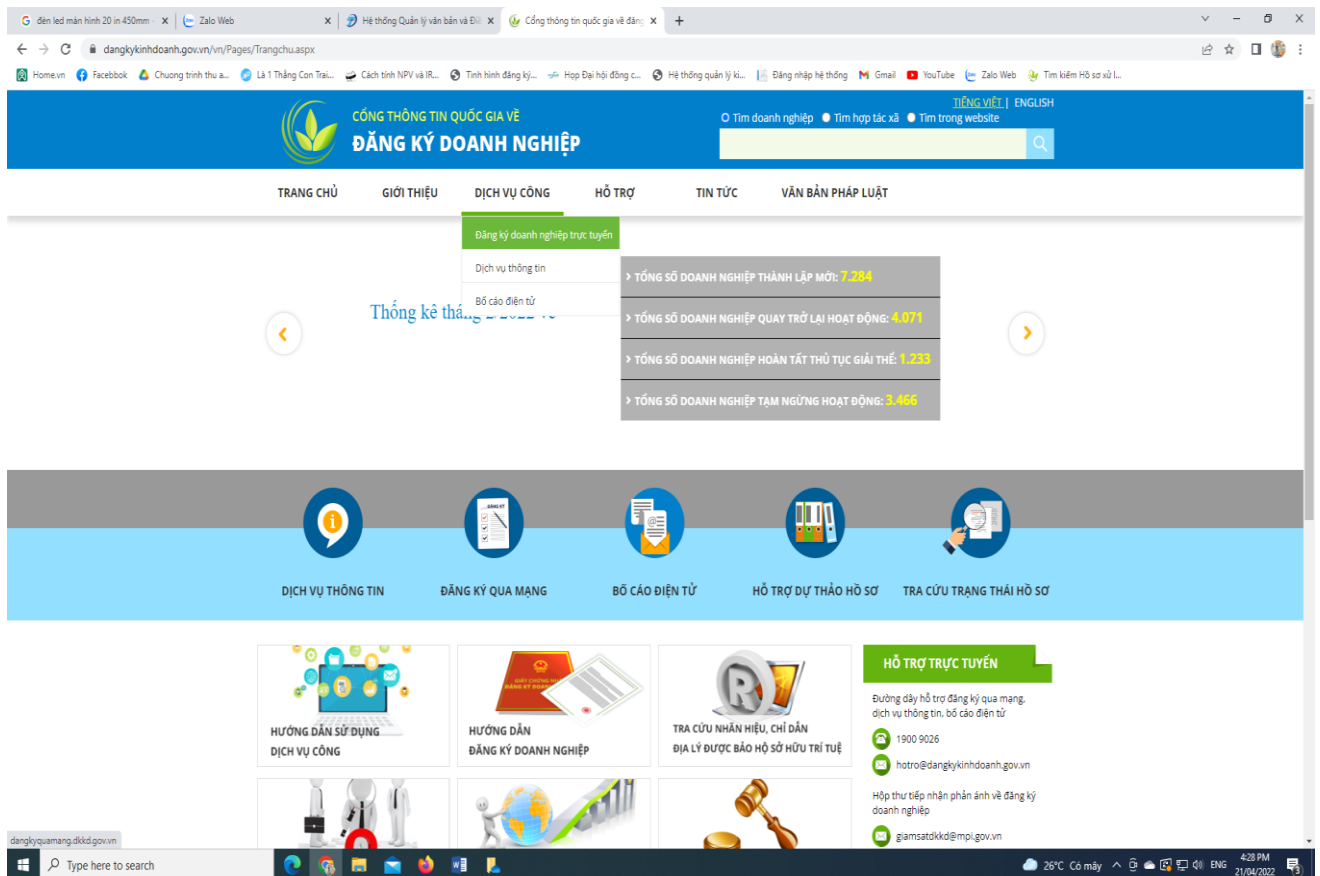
G đèn led màn hình 20 in 450mm × | Zalo Web × | Hệ thống Quản lý văn bản và Điề × | Cổng thông tin quốc gia về đăng × | +

dangkykinhdoanh.gov.vn/vn/Pages/Trangchu.aspx

Home.vn | Facebook | Chuong trinh thu a... | Là 1 Thằng Con Trai... | Cách tính NPV và IR... | Tình hình đăng ký... | Họp Đại hội đồng c... | Hệ thống quản lý ki... | Đăng nhập hệ thống | Gmail | YouTube | Zalo Web | Tìm kiếm Hồ sơ xử l...

CỔNG THÔNG TIN QUỐC GIA VỀ
ĐĂNG KÝ DOANH NGHIỆP

TIẾNG VIỆT | ENGLISH
Tìm doanh nghiệp Tìm hợp tác xã Tìm trong website

TRANG CHỦ | GIỚI THIỆU | DỊCH VỤ CÔNG | HỖ TRỢ | TIN TỨC | VĂN BẢN PHÁP LUẬT

Đăng ký doanh nghiệp trực tuyến
Dịch vụ thông tin
Bố cáo điện tử

Thống kê tháng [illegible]

› TỔNG SỐ DOANH NGHIỆP THÀNH LẬP MỚI: 7.284
› TỔNG SỐ DOANH NGHIỆP QUAY TRỞ LẠI HOẠT ĐỘNG: 4.071
› TỔNG SỐ DOANH NGHIỆP HOÀN TẤT THỦ TỤC GIẢI THỂ: 1.233
› TỔNG SỐ DOANH NGHIỆP TẠM NGỪNG HOẠT ĐỘNG: 3.466

DỊCH VỤ THÔNG TIN | ĐĂNG KÝ QUA MẠNG | BỐ CÁO ĐIỆN TỬ | HỖ TRỢ DỰ THẢO HỒ SƠ | TRA CỨU TRẠNG THÁI HỒ SƠ

HƯỚNG DẪN SỬ DỤNG DỊCH VỤ CÔNG

HƯỚNG DẪN ĐĂNG KÝ DOANH NGHIỆP

TRA CỨU NHÃN HIỆU, CHỈ DẪN ĐỊA LÝ ĐƯỢC BẢO HỘ SỞ HỮU TRÍ TUỆ

HỖ TRỢ TRỰC TUYẾN
Đường dây hỗ trợ đăng ký qua mạng, dịch vụ thông tin, bố cáo điện tử
1900 9026
hotro@dangkykinhdoanh.gov.vn
Hộp thư tiếp nhận phản ánh về đăng ký doanh nghiệp
giamsatdkkd@mpi.gov.vn

dangkyquamang.dkkd.gov.vn

Type here to search
26°C Có mây ENG 4:28 PM 21/04/2022